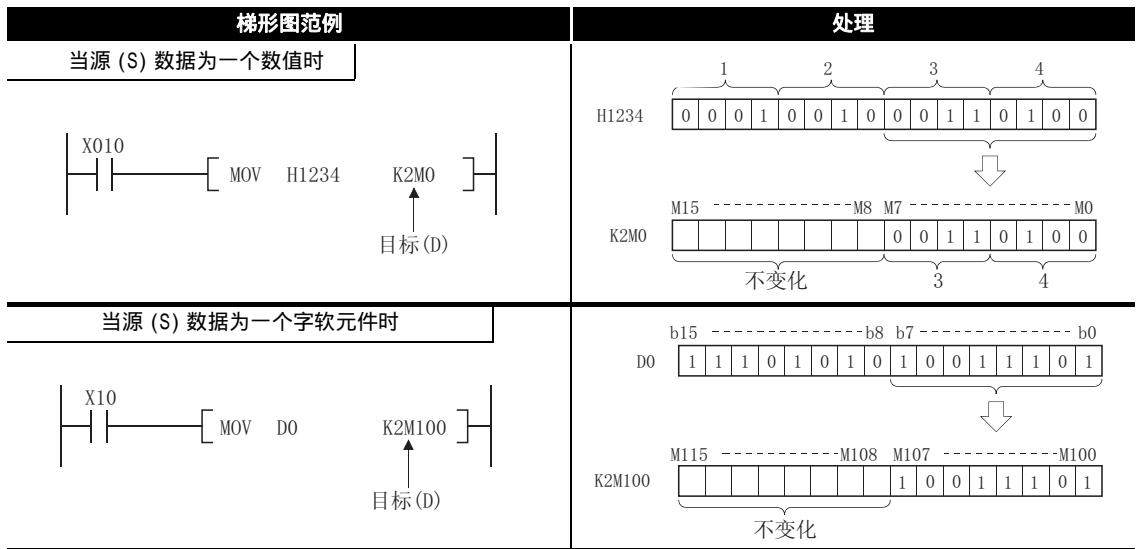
| 梯形图范例 | 处理 |
|---|---|
| 当源 (S) 数据为一个数值时<br>X010<br>MOV H1234 K2M0<br>目标(D) | 1 2 3 4<br>H1234 0 0 0 1 0 0 1 0 0 0 1 1 0 1 0 0<br>M15 M8 M7 M0<br>K2M0 0 0 1 1 0 1 0 0<br>不变化 3 4 |
| 当源 (S) 数据为一个字软元件时<br>X10<br>MOV D0 K2M100<br>目标(D) | b15 b8 b7 b0<br>D0 1 1 1 0 1 0 1 0 1 0 0 1 1 1 0 1<br>M115 M108 M107 M100<br>K2M100 1 0 0 1 1 1 0 1<br>不变化 |